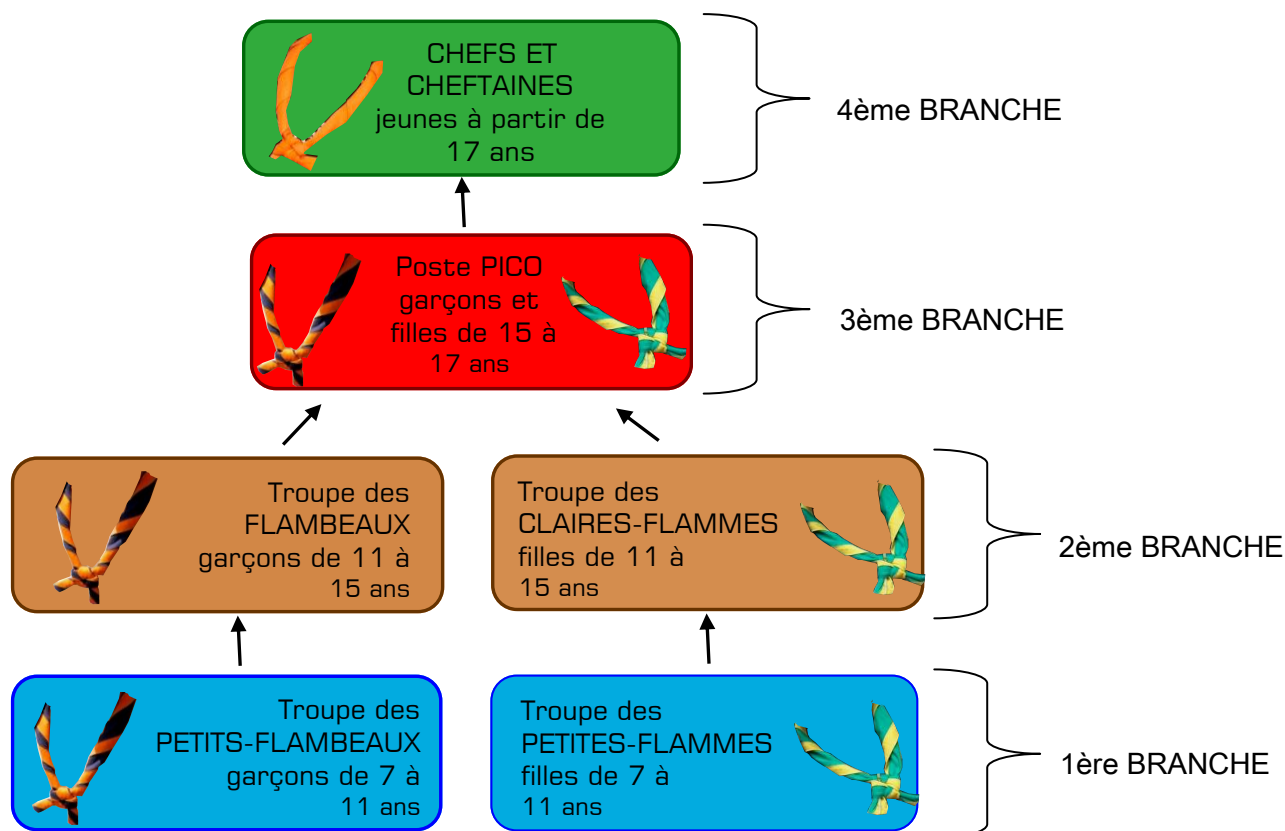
CHEFS ET CHEFTAINES
jeunes à partir de 17 ans

4ème BRANCHE

Poste PICO
garçons et filles de 15 à 17 ans

3ème BRANCHE

Troupe des FLAMBEAUX
garçons de 11 à 15 ans

Troupe des CLAIRES-FLAMMES
filles de 11 à 15 ans

2ème BRANCHE

Troupe des PETITS-FLAMBEAUX
garçons de 7 à 11 ans

Troupe des PETITES-FLAMMES
filles de 7 à 11 ans

1ère BRANCHE